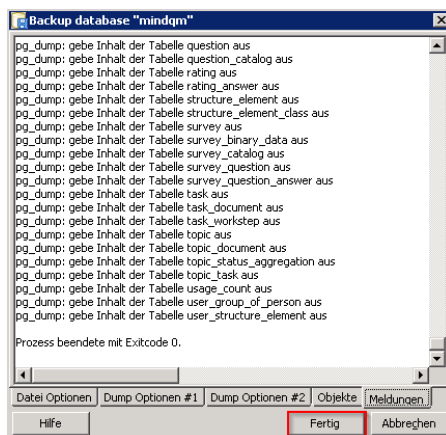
Backup database "mindqm"

pg_dump: gebe Inhalt der Tabelle question aus
pg_dump: gebe Inhalt der Tabelle question_catalog aus
pg_dump: gebe Inhalt der Tabelle rating aus
pg_dump: gebe Inhalt der Tabelle rating_answer aus
pg_dump: gebe Inhalt der Tabelle structure_element aus
pg_dump: gebe Inhalt der Tabelle structure_element_class aus
pg_dump: gebe Inhalt der Tabelle survey aus
pg_dump: gebe Inhalt der Tabelle survey_binary_data aus
pg_dump: gebe Inhalt der Tabelle survey_catalog aus
pg_dump: gebe Inhalt der Tabelle survey_question aus
pg_dump: gebe Inhalt der Tabelle survey_question_answer aus
pg_dump: gebe Inhalt der Tabelle task aus
pg_dump: gebe Inhalt der Tabelle task_document aus
pg_dump: gebe Inhalt der Tabelle task_workstep aus
pg_dump: gebe Inhalt der Tabelle topic aus
pg_dump: gebe Inhalt der Tabelle topic_document aus
pg_dump: gebe Inhalt der Tabelle topic_status_aggregation aus
pg_dump: gebe Inhalt der Tabelle topic_task aus
pg_dump: gebe Inhalt der Tabelle usage_count aus
pg_dump: gebe Inhalt der Tabelle user_group_of_person aus
pg_dump: gebe Inhalt der Tabelle user_structure_element aus

Prozess beendete mit Exitcode 0.

Datei Optionen | Dump Optionen #1 | Dump Optionen #2 | Objekte | Meldungen

Hilfe | Fertig | Abbrechen